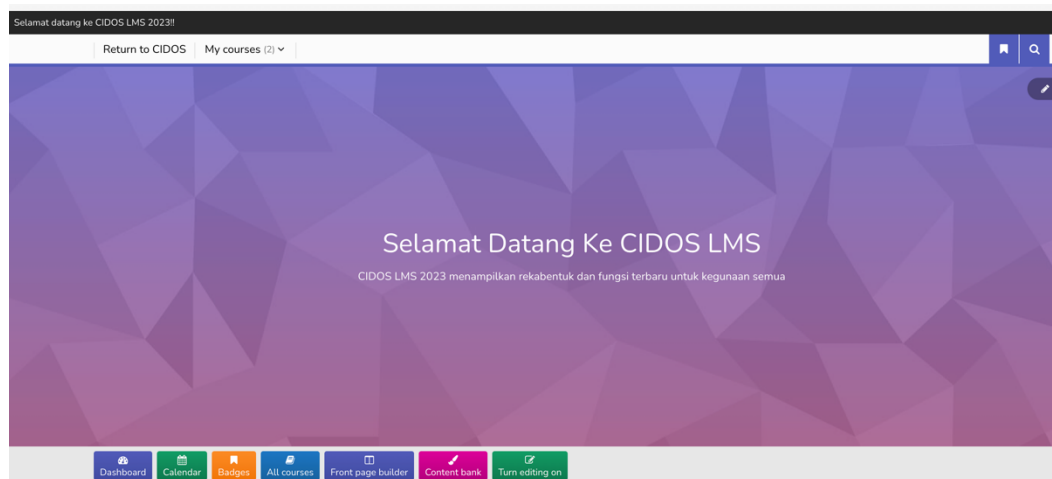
Selamat datang ke CIDOS LMS 2023!!

Return to CIDOS My courses (2)

Selamat Datang Ke CIDOS LMS

CIDOS LMS 2023 menampilkan rekabentuk dan fungsi terbaru untuk kegunaan semua

Dashboard Calendar Badges All courses Front page builder Content bank Turn editing on